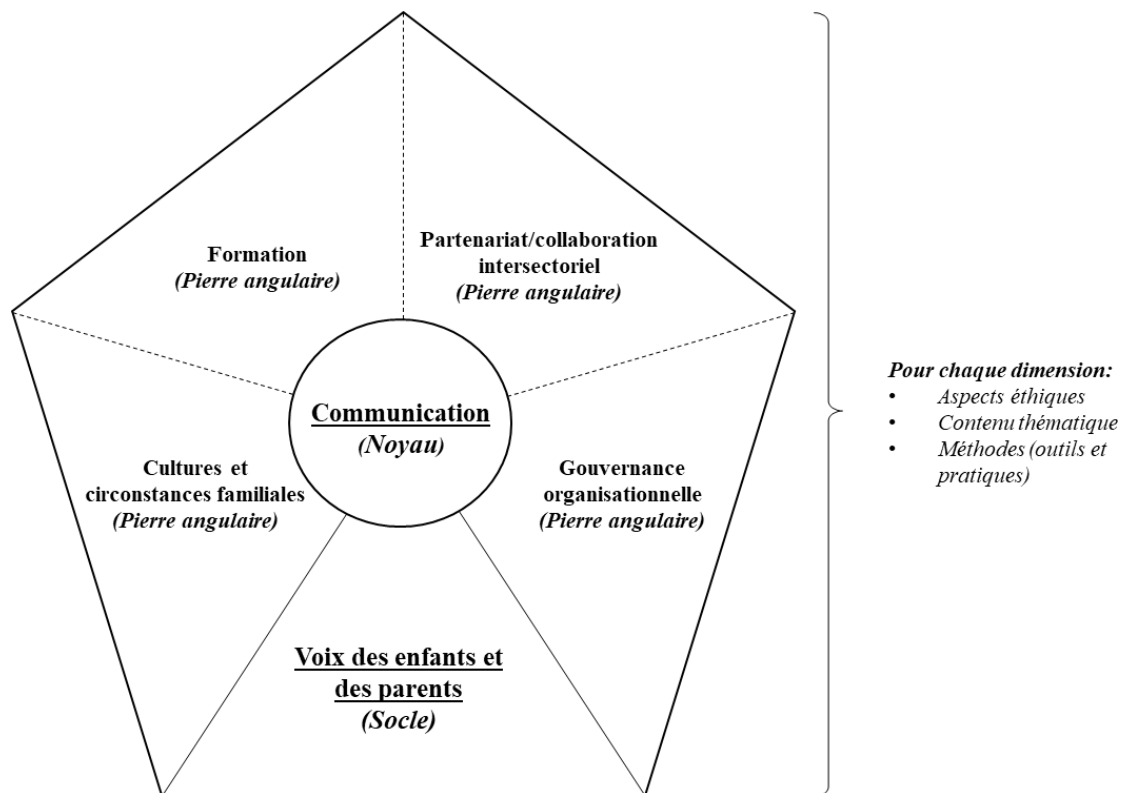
Formation
*(Pierre angulaire)*

Partenariat/collaboration intersectoriel
*(Pierre angulaire)*

**Communication**
*(Noyau)*

Cultures et circonstances familiales
*(Pierre angulaire)*

Gouvernance organisationnelle
*(Pierre angulaire)*

**Voix des enfants et des parents**
*(Socle)*

*Pour chaque dimension:*
• *Aspects éthiques*
• *Contenu thématique*
• *Méthodes (outils et pratiques)*